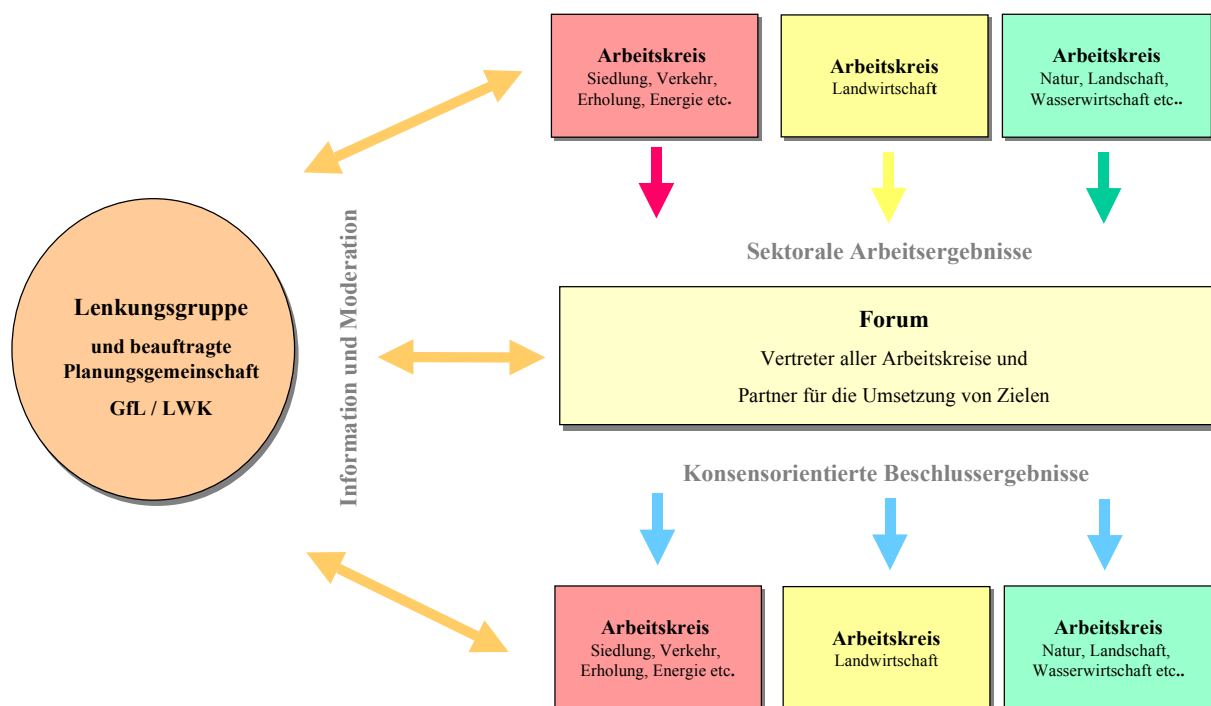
Arbeitskreis
Siedlung, Verkehr, Erholung, Energie etc.

Arbeitskreis
Landwirtschaft

Arbeitskreis
Natur, Landschaft, Wasserwirtschaft etc..

Sektorale Arbeitsergebnisse

Lenkungsgruppe
und beauftragte Planungsgemeinschaft
GfL / LWK

Information und Moderation

Forum
Vertreter aller Arbeitskreise und
Partner für die Umsetzung von Zielen

Konsensorientierte Beschlussergebnisse

Arbeitskreis
Siedlung, Verkehr, Erholung, Energie etc.

Arbeitskreis
Landwirtschaft

Arbeitskreis
Natur, Landschaft, Wasserwirtschaft etc..